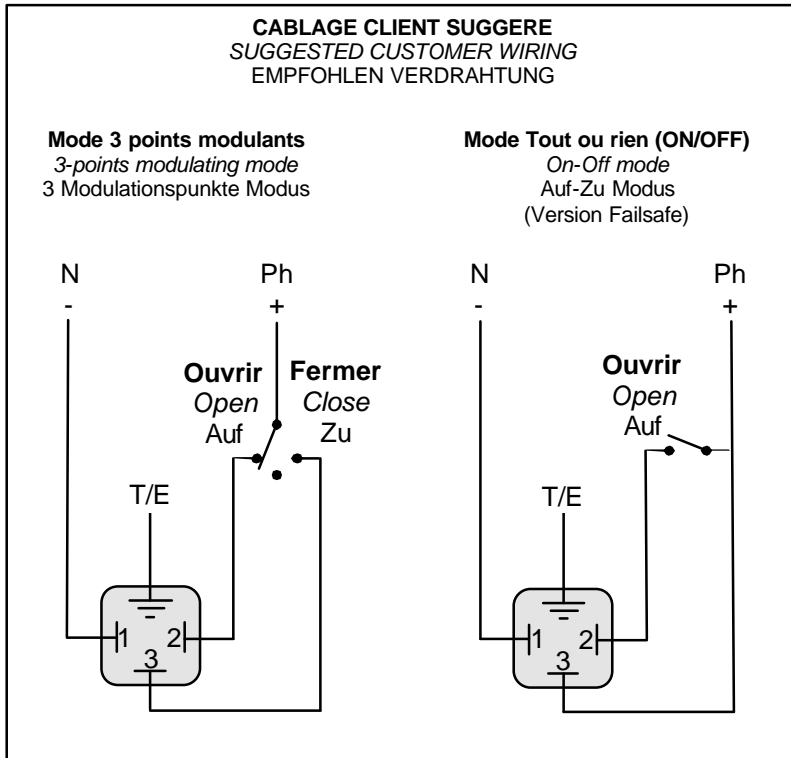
**CABLAGE CLIENT SUGGERE**
*SUGGESTED CUSTOMER WIRING*
EMPFOHLEN VERDRAHTUNG

**Mode 3 points modulants**
*3-points modulating mode*
3 Modulationspunkte Modus

N
-

Ph
+

**Ouvrir**
*Open*
Auf

**Fermer**
*Close*
Zu

T/E

1
2
3

**Mode Tout ou rien (ON/OFF)**
*On-Off mode*
Auf-Zu Modus
(Version Failsafe)

N
-

Ph
+

**Ouvrir**
*Open*
Auf

T/E

1
2
3